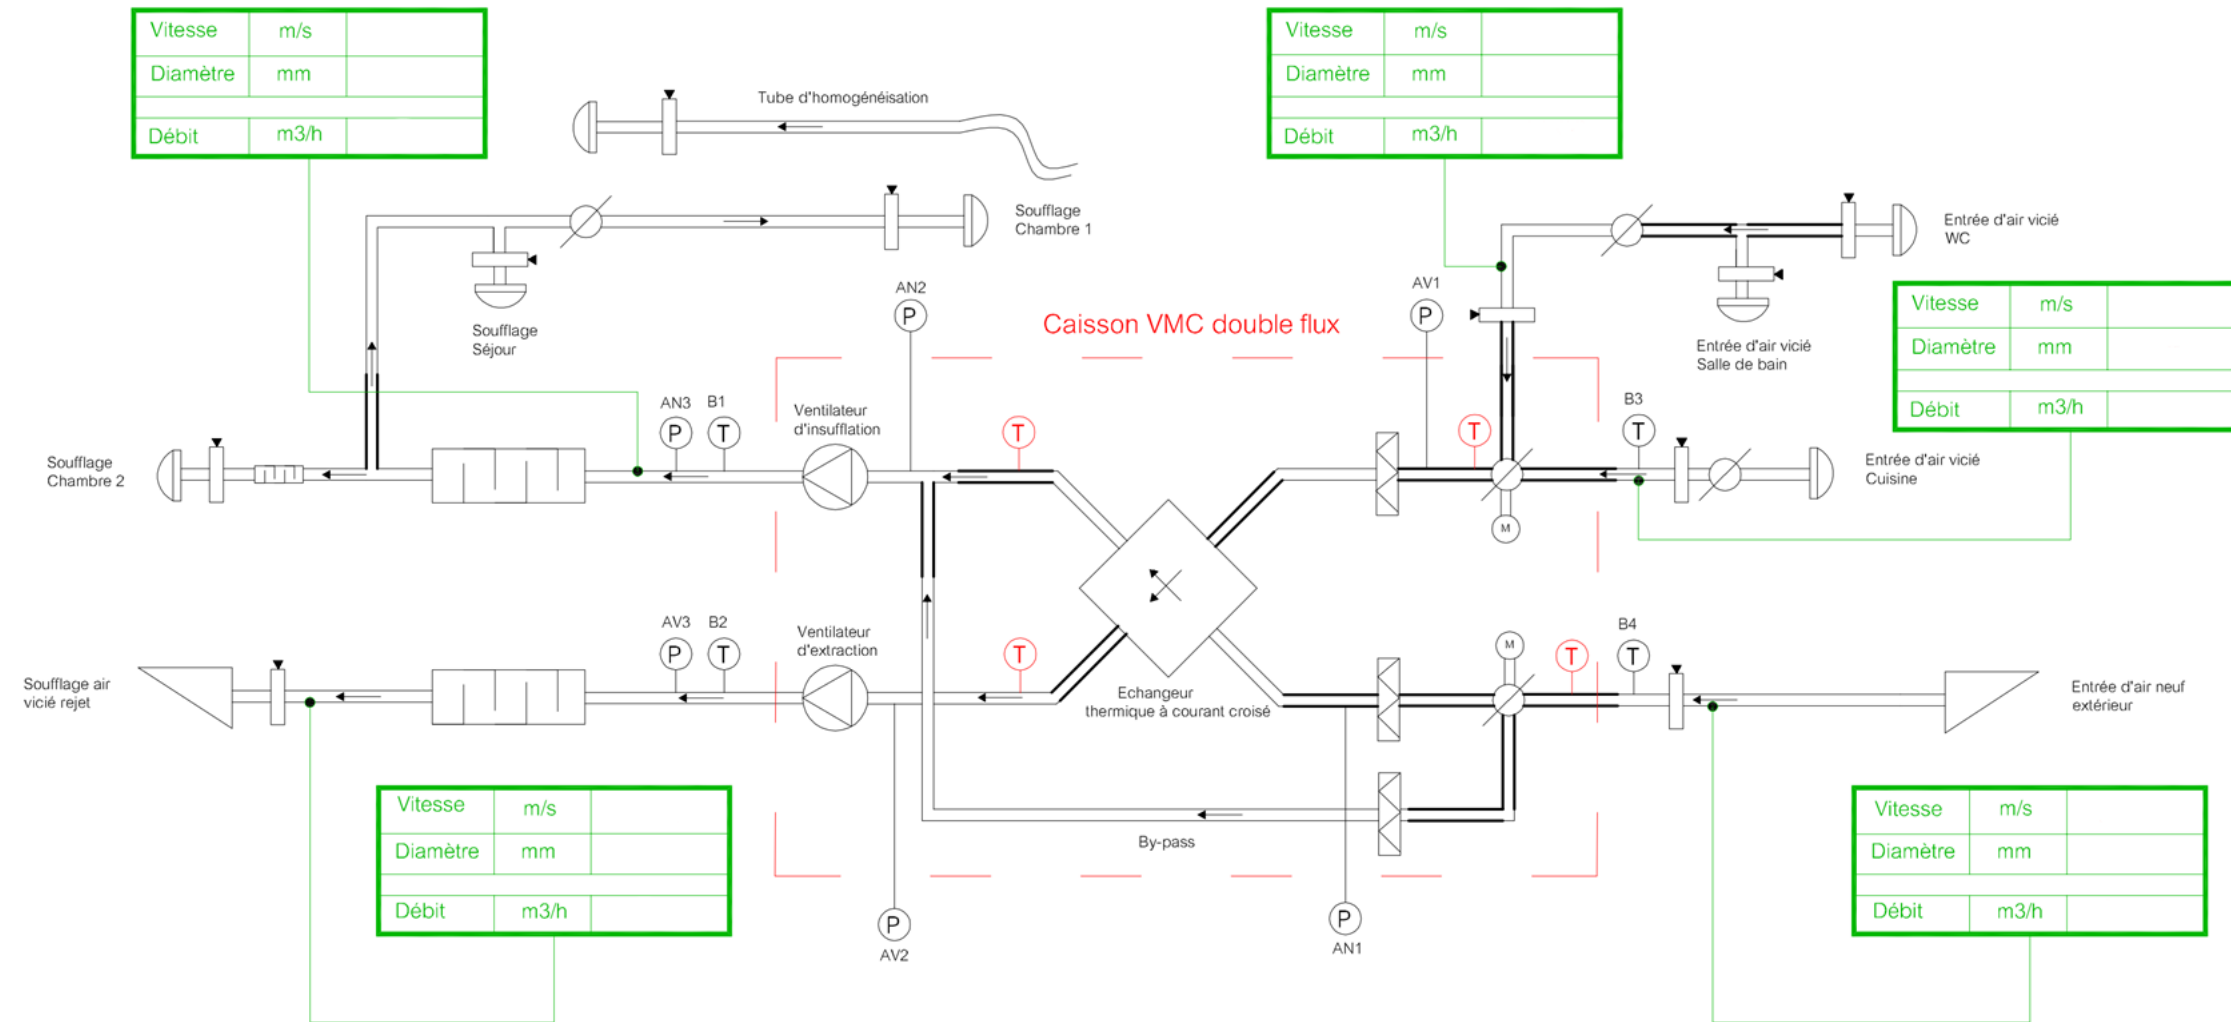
| Vitesse | m/s | |
|---|---|---|
| Diamètre | mm | |
| | | |
| Débit | m3/h | |

Tube d'homogénéisation

| Vitesse | m/s | |
|---|---|---|
| Diamètre | mm | |
| | | |
| Débit | m3/h | |

Soufflage Chambre 1

Entrée d'air vicié WC

Soufflage Séjour

AN2

P

Caisson VMC double flux

AV1

P

Entrée d'air vicié Salle de bain

| Vitesse | m/s | |
|---|---|---|
| Diamètre | mm | |
| | | |
| Débit | m3/h | |

AN3 B1

P T

Ventilateur d'insufflation

T

T

B3

T

Soufflage Chambre 2

Entrée d'air vicié Cuisine

M

AV3 B2

P T

Ventilateur d'extraction

T

M

T

B4

T

Soufflage air vicié rejet

Echangeur thermique à courant croisé

Entrée d'air neuf extérieur

| Vitesse | m/s | |
|---|---|---|
| Diamètre | mm | |
| | | |
| Débit | m3/h | |

By-pass

| Vitesse | m/s | |
|---|---|---|
| Diamètre | mm | |
| | | |
| Débit | m3/h | |

P

AV2

P

AN1